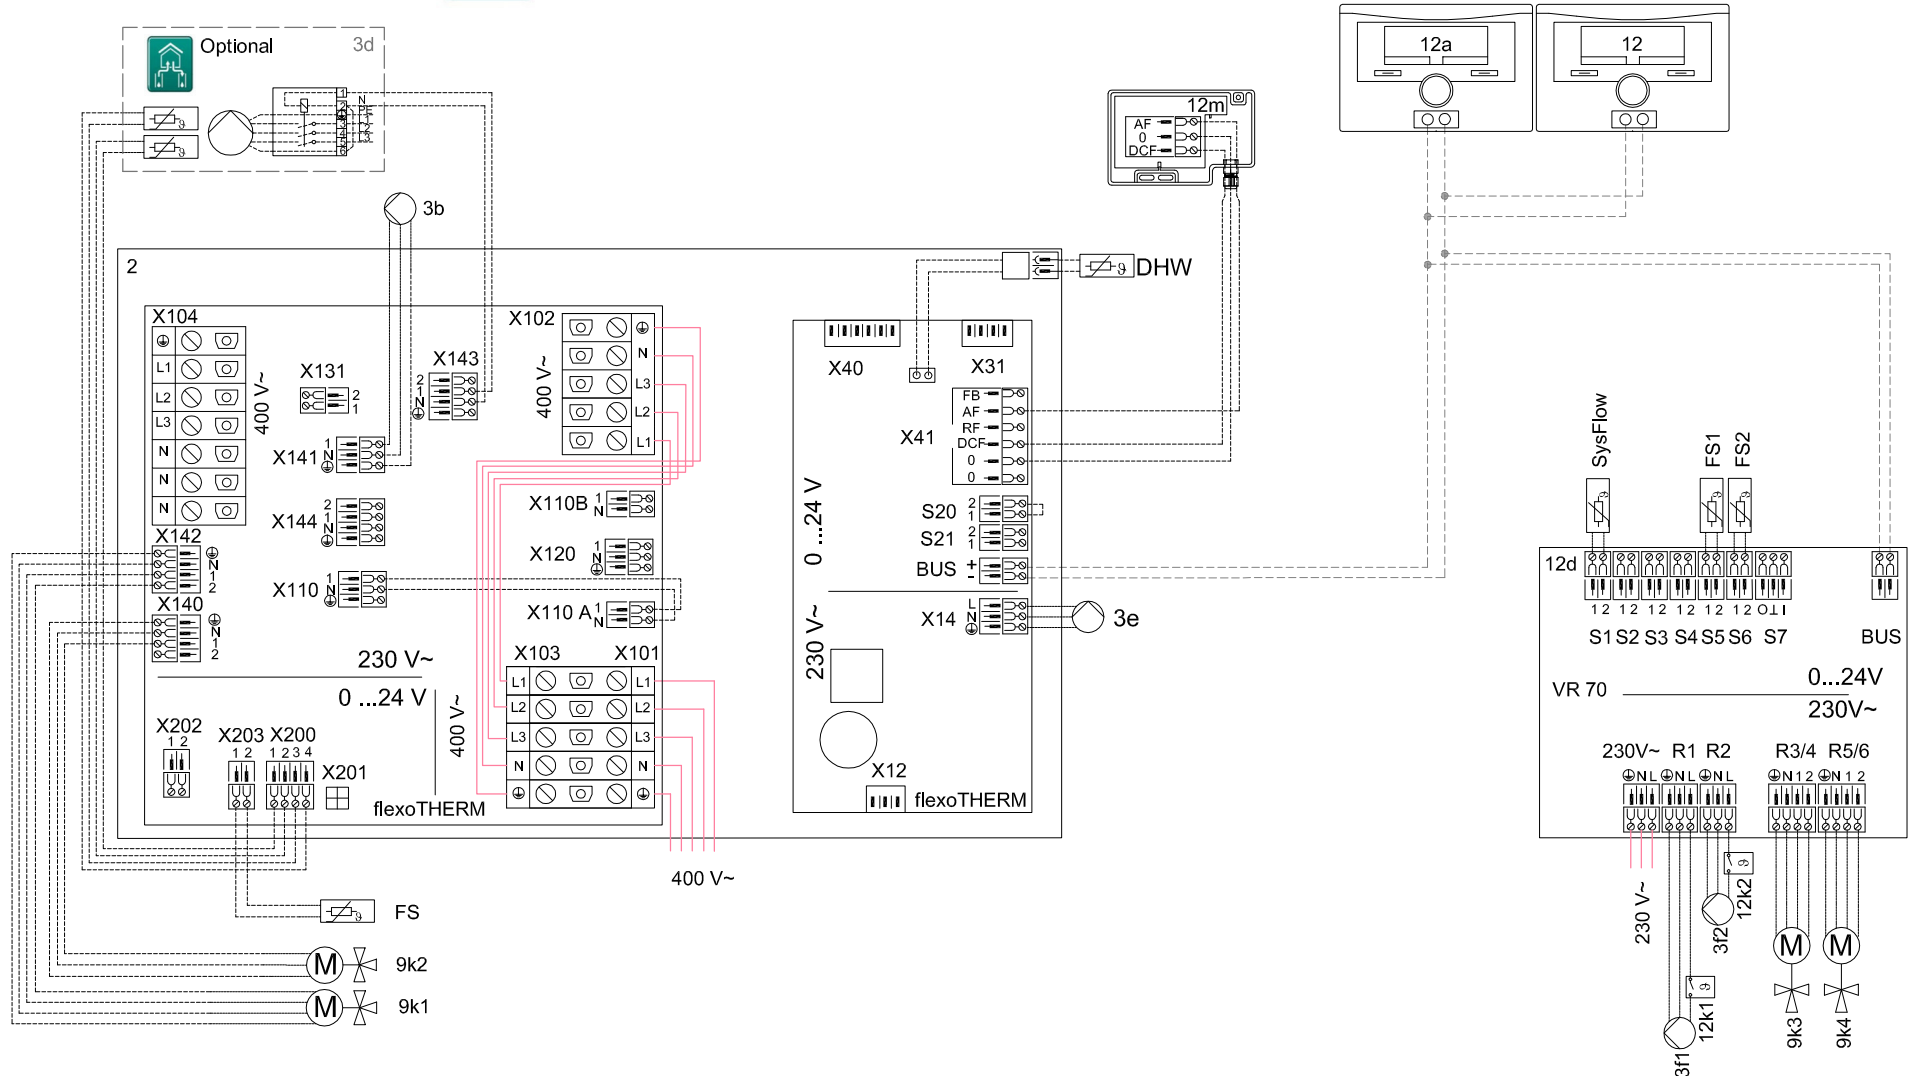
Optional 3d

3b

12m
AF
0
DCF

12a

12

2

DHW

X104
L1
L2
L3
N
N
N
400 V~

X131
2
1

X143
2
1
N

X141
1
N

X144
2
1
N

X142
N
1
2

X140
N
1
2

X110
1
N

X102
N
L3
L2
L1
400 V~

X110B
1
N

X120
1
N

X110 A
1
N

X103
L1
L2
L3
N

X101
L1
L2
L3
N

230 V~
0 ...24 V
400 V~

X202
1 2

X203
1 2

X200
1 2 3 4

X201

flexoTHERM

X40

X31

X41
FB
AF
RF
DCF
0
0

0 ...24 V

S20
2
1

S21
2
1

BUS
+
-

X14
L
N

230 V~

X12

flexoTHERM

3e

400 V~

FS

9k2

9k1

SysFlow

FS1

FS2

12d

1 2 1 2 1 2 1 2 1 2 1 2 O⊥I

S1 S2 S3 S4 S5 S6 S7

BUS

VR 70

0...24V

230V~

230V~ R1 R2 R3/4 R5/6

N L N L N L N 1 2 N 1 2

230 V~

3f2

12k2

M

M

3f1

12k1

9k3

9k4